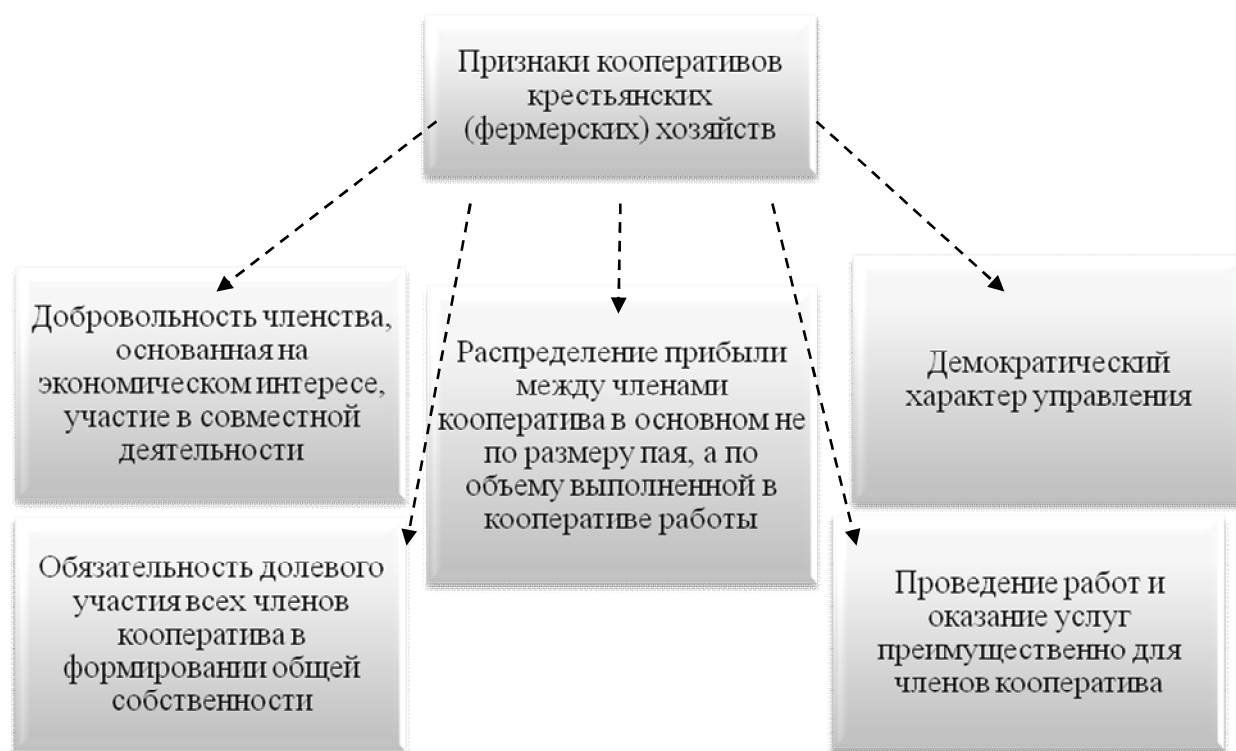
Признаки кооперативов крестьянских (фермерских) хозяйств

Добровольность членства, основанная на экономическом интересе, участие в совместной деятельности

Распределение прибыли между членами кооператива в основном не по размеру пая, а по объему выполненной в кооперативе работы

Демократический характер управления

Обязательность долевого участия всех членов кооператива в формировании общей собственности

Проведение работ и оказание услуг преимущественно для членов кооператива